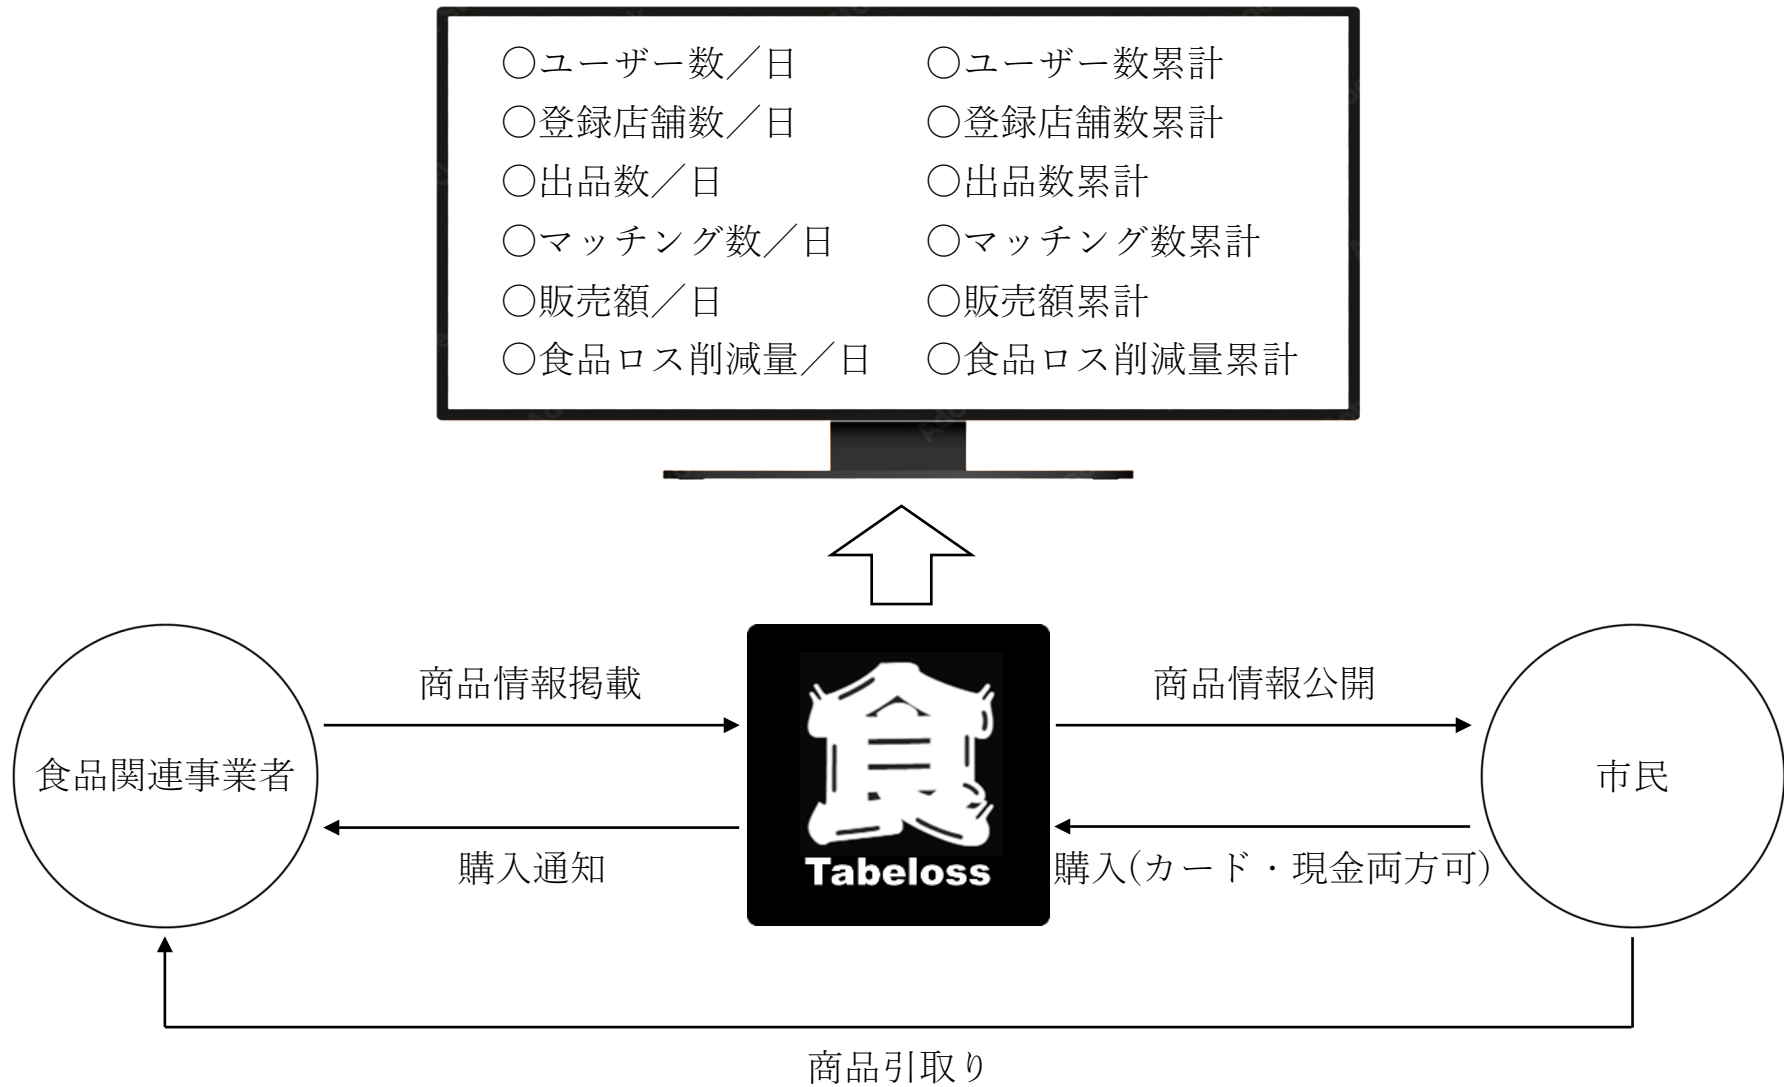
○ユーザー数／日　○ユーザー数累計
○登録店舗数／日　○登録店舗数累計
○出品数／日　○出品数累計
○マッチング数／日　○マッチング数累計
○販売額／日　○販売額累計
○食品ロス削減量／日　○食品ロス削減量累計

商品情報掲載

商品情報公開

食品関連事業者

食

Tabeloss

市民

購入通知

購入(カード・現金両方可)

商品引取り